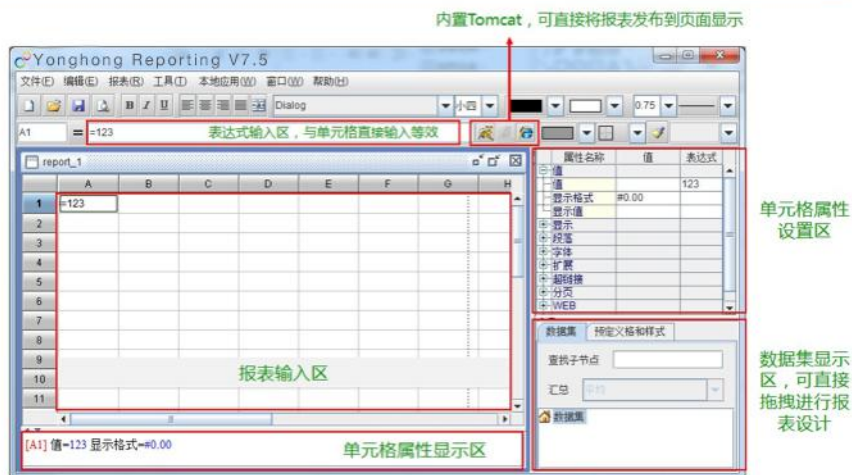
内置Tomcat，可直接将报表发布到页面显示

Yonghong Reporting V7.5

文件(F) 编辑(E) 报表(R) 工具(T) 本地应用(W) 窗口(W) 帮助(H)

Dialog 小四 0.75

A1 = =123

表达式输入区，与单元格直接输入等效

report_1

| | A | B | C | D | E | F | G | H |
|---|---|---|---|---|---|---|---|---|
| 1 | =123 | | | | | | | |
| 2 | | | | | | | | |
| 3 | | | | | | | | |
| 4 | | | | | | | | |
| 5 | | | | | | | | |
| 6 | | | | | | | | |
| 7 | | | | | | | | |
| 8 | | | | | | | | |
| 9 | | | | | | | | |
| 10 | | | | | | | | |
| 11 | | | | | | | | |

报表输入区

| 属性名称 | 值 | 表达式 |
|---|---|---|
| 值 | | |
| 值 | | 123 |
| 显示格式 | #0.00 | |
| 显示值 | | |
| 显示 | | |
| 段落 | | |
| 字体 | | |
| 扩展 | | |
| 超链接 | | |
| 分页 | | |
| WEB | | |

单元格属性设置区

数据集 预定义格和样式

查找子节点

汇总 平行

数据集

数据集显示区，可直接拖拽进行报表设计

[A1] 值=123 显示格式=#0.00

单元格属性显示区